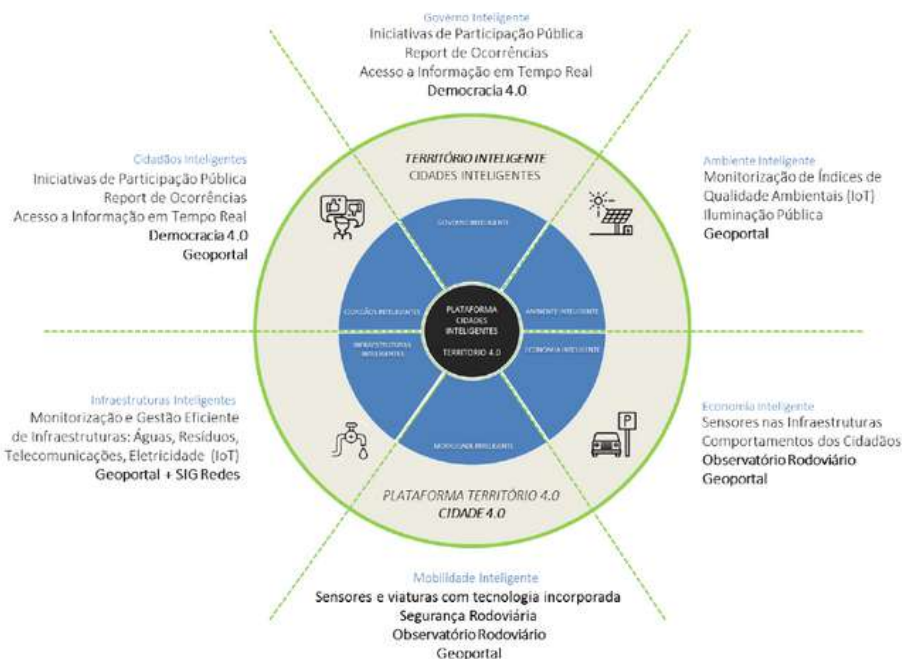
Governo Inteligente
Iniciativas de Participação Pública
Report de Ocorrências
Acesso a Informação em Tempo Real
Democracia 4.0

Cidadãos Inteligentes
Iniciativas de Participação Pública
Report de Ocorrências
Acesso a Informação em Tempo Real
Democracia 4.0
Geoportal

TERRITÓRIO INTELIGENTE
CIDADES INTELIGENTES

Ambiente Inteligente
Monitorização de Índices de Qualidade Ambientais (IoT)
Iluminação Pública
Geoportal

GOVERNO INTELIGENTE
CIDADÃOS INTELIGENTES
AMBIENTE INTELIGENTE
PLATAFORMA CIDADES INTELIGENTES
TERRITÓRIO 4.0
INFRAESTRUTURAS INTELIGENTES
ECONOMIA INTELIGENTE
MOBILIDADE INTELIGENTE

Infraestruturas Inteligentes
Monitorização e Gestão Eficiente de Infraestruturas: Águas, Resíduos, Telecomunicações, Eletricidade (IoT)
Geoportal + SIG Redes

Economia Inteligente
Sensores nas Infraestruturas
Comportamentos dos Cidadãos
Observatório Rodoviário
Geoportal

P

PLATAFORMA TERRITÓRIO 4.0
CIDADE 4.0

Mobilidade Inteligente
Sensores e viaturas com tecnologia incorporada
Segurança Rodoviária
Observatório Rodoviário
Geoportal